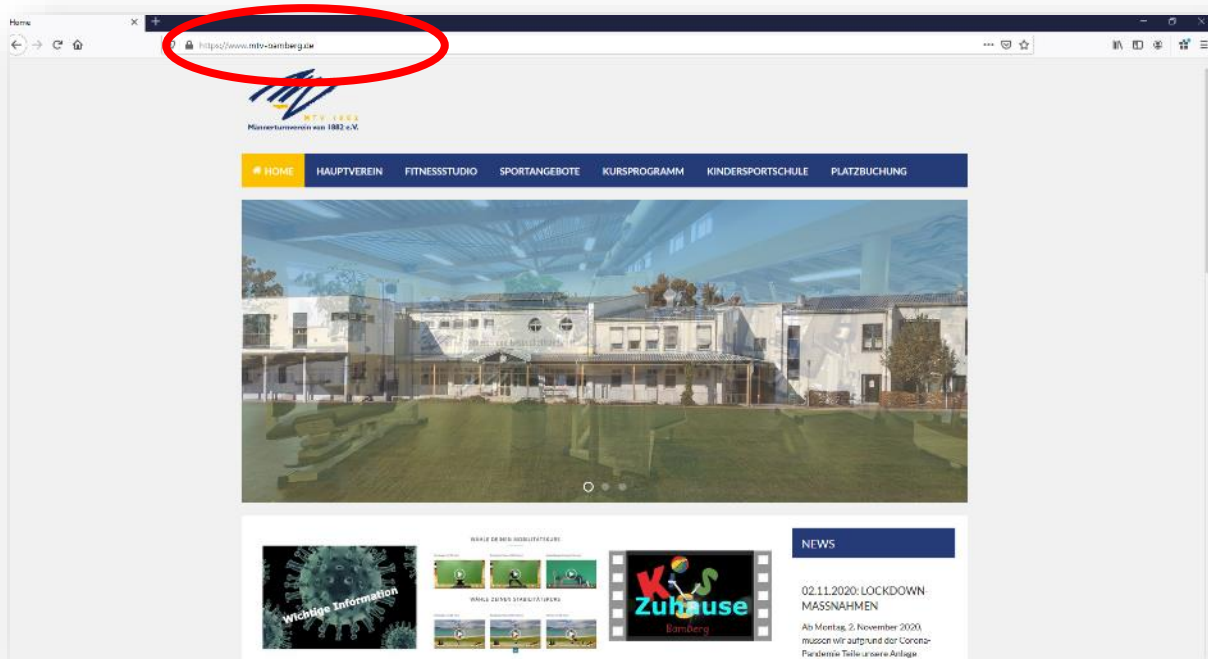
Home
https://www.mtv-bamberg.de
MTV 1882
Männerturnverein von 1882 e.V.
HOME HAUPTVEREIN FITNESSSTUDIO SPORTANGEBOTE KURSPROGRAMM KINDERSPORTSCHULE PLATZBUCHUNG
Wichtige Information
WÄHLE DEINE MOBILITÄTSÜBUNG
WÄHLE DEINE STABILITÄTSÜBUNG
KiSS Zuhause Bamberg
NEWS
02.11.2020: LOCKDOWN-MASSNAHMEN
Ab Montag, 2. November 2020, müssen wir aufgrund der Corona-Pandemie Teile unsere Anlage